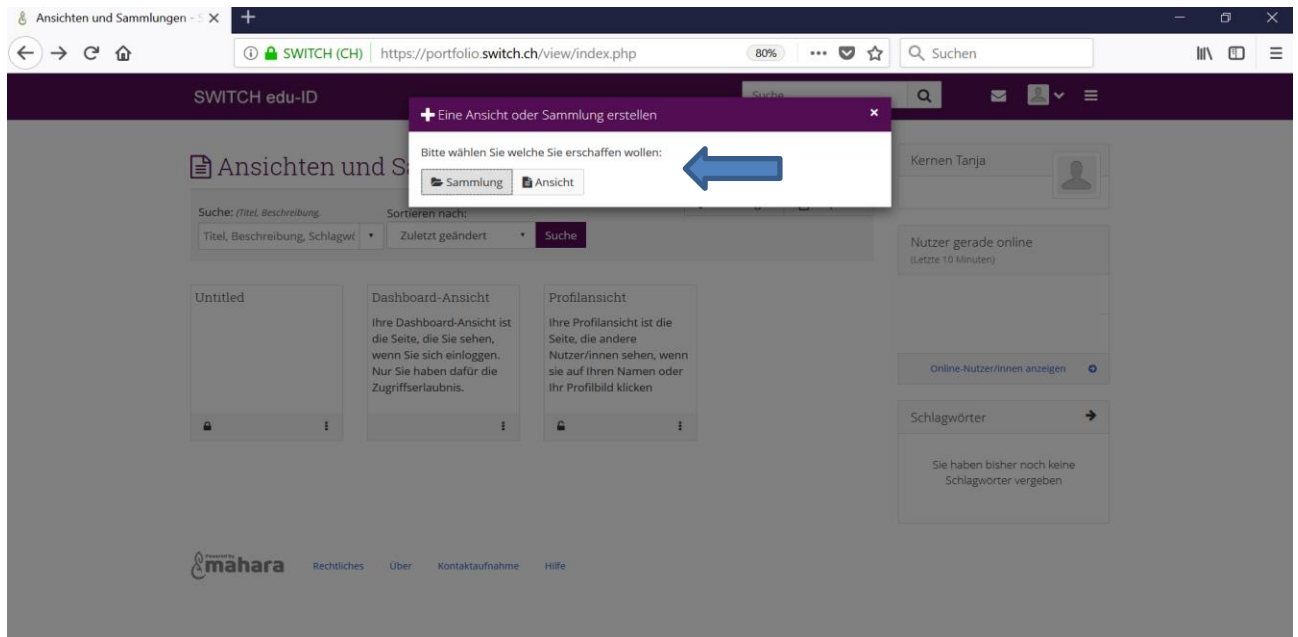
Ansichten und Sammlungen - S ×
+

SWITCH (CH) https://portfolio.switch.ch/view/index.php 80% ··· Suchen

SWITCH edu-ID
Suche

Eine Ansicht oder Sammlung erstellen ×
Bitte wählen Sie welche Sie erschaffen wollen:
Sammlung Ansicht

Ansichten und S

Suche: (Titel, Beschreibung, Sortieren nach:
Titel, Beschreibung, Schlagwö Zuletzt geändert Suche

Untitled

Dashboard-Ansicht
Ihre Dashboard-Ansicht ist die Seite, die Sie sehen, wenn Sie sich einloggen. Nur Sie haben dafür die Zugriffserlaubnis.

Profilansicht
Ihre Profilansicht ist die Seite, die andere Nutzer/innen sehen, wenn sie auf Ihren Namen oder Ihr Profilbild klicken

Kernen Tanja

Nutzer gerade online
(Letzte 10 Minuten)

Online-Nutzer/innen anzeigen

Schlagwörter
Sie haben bisher noch keine Schlagwörter vergeben

Powered by mahara Rechtliches Über Kontaktaufnahme Hilfe